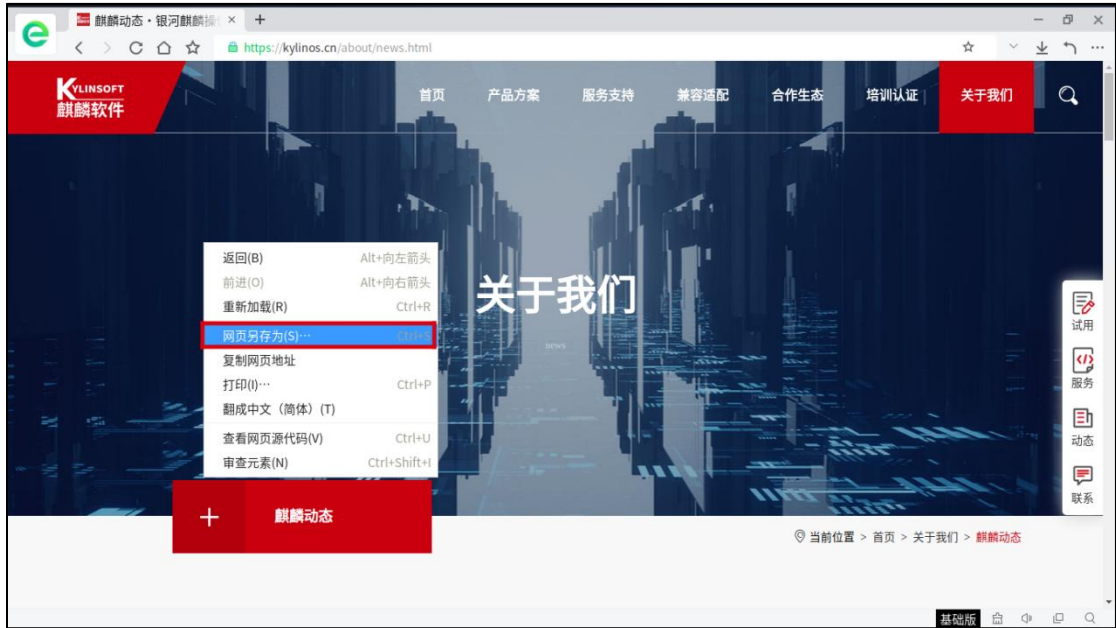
麒麟动态 • 银河麒麟操 ×

https://kylinos.cn/about/news.html

KYLINSOFT
麒麟软件

首页 产品方案 服务支持 兼容适配 合作生态 培训认证 关于我们

关于我们

news

返回(B) Alt+向左箭头
前进(O) Alt+向右箭头
重新加载(R) Ctrl+R
网页另存为(S)… Ctrl+S
复制网页地址
打印(I)… Ctrl+P
翻成中文（简体）(T)
查看网页源代码(V) Ctrl+U
审查元素(N) Ctrl+Shift+I

+ 麒麟动态

当前位置 > 首页 > 关于我们 > 麒麟动态

试用
服务
动态
联系

基础版